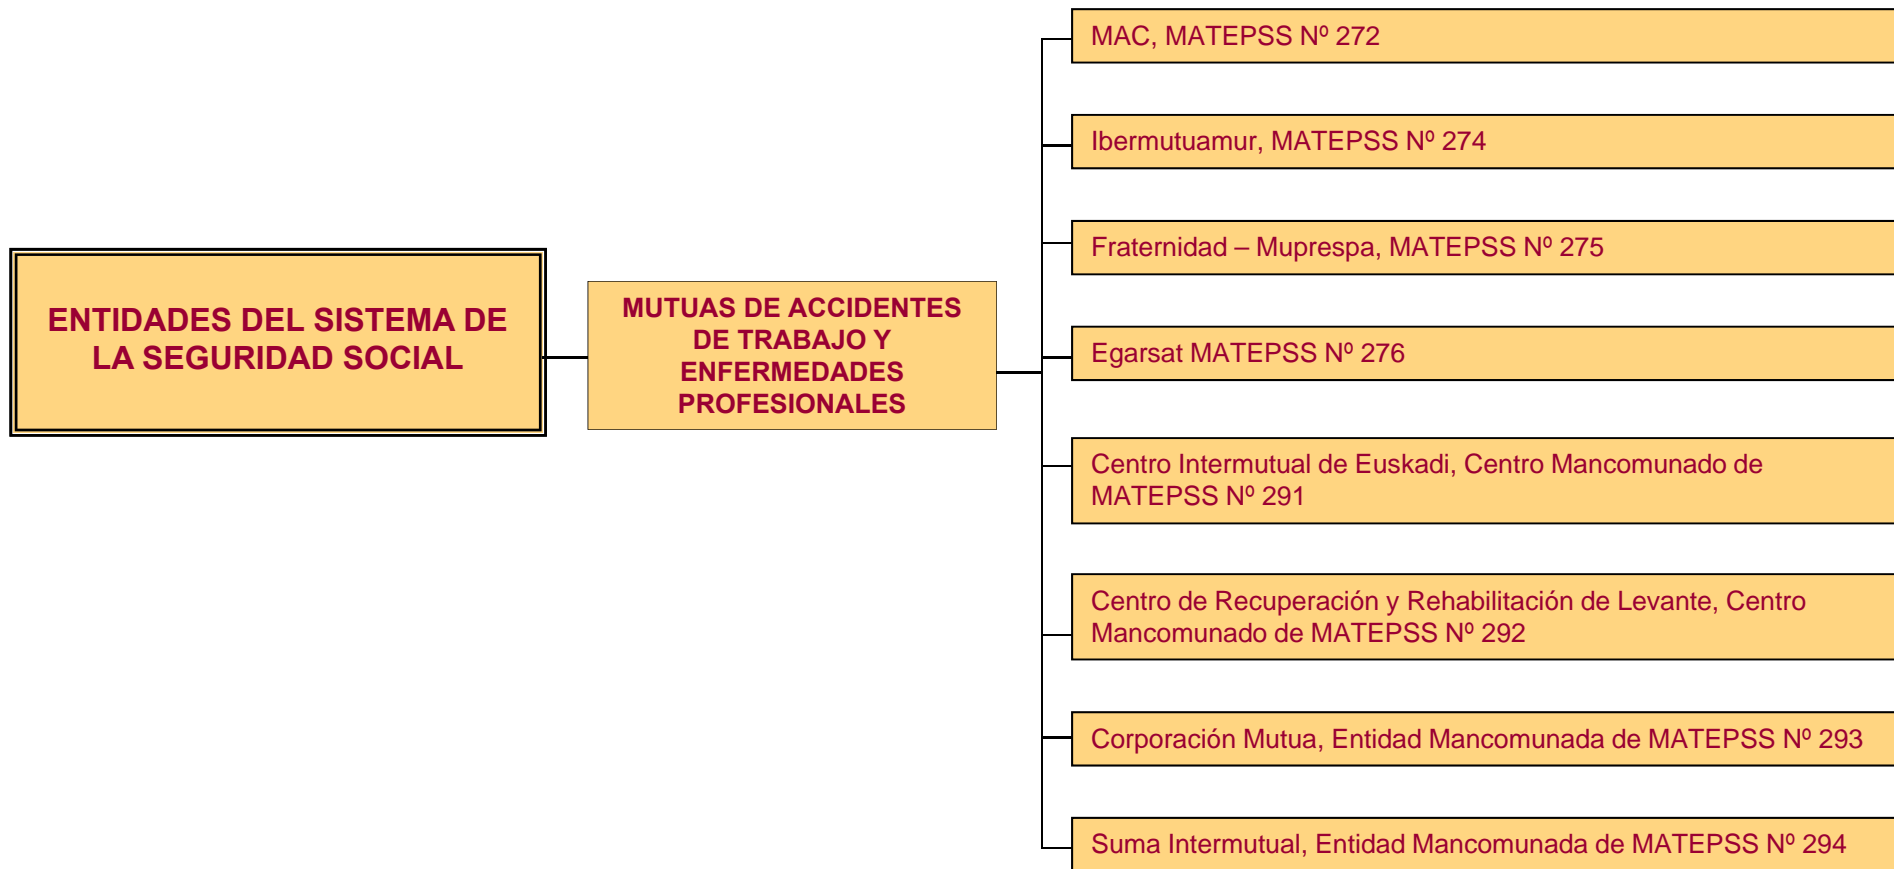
ENTIDADES DEL SISTEMA DE LA SEGURIDAD SOCIAL

MUTUAS DE ACCIDENTES DE TRABAJO Y ENFERMEDADES PROFESIONALES

MAC, MATEPSS Nº 272

Ibermutuamur, MATEPSS Nº 274

Fraternidad – Muprespa, MATEPSS Nº 275

Egarsat MATEPSS Nº 276

Centro Intermutual de Euskadi, Centro Mancomunado de MATEPSS Nº 291

Centro de Recuperación y Rehabilitación de Levante, Centro Mancomunado de MATEPSS Nº 292

Corporación Mutua, Entidad Mancomunada de MATEPSS Nº 293

Suma Intermutual, Entidad Mancomunada de MATEPSS Nº 294